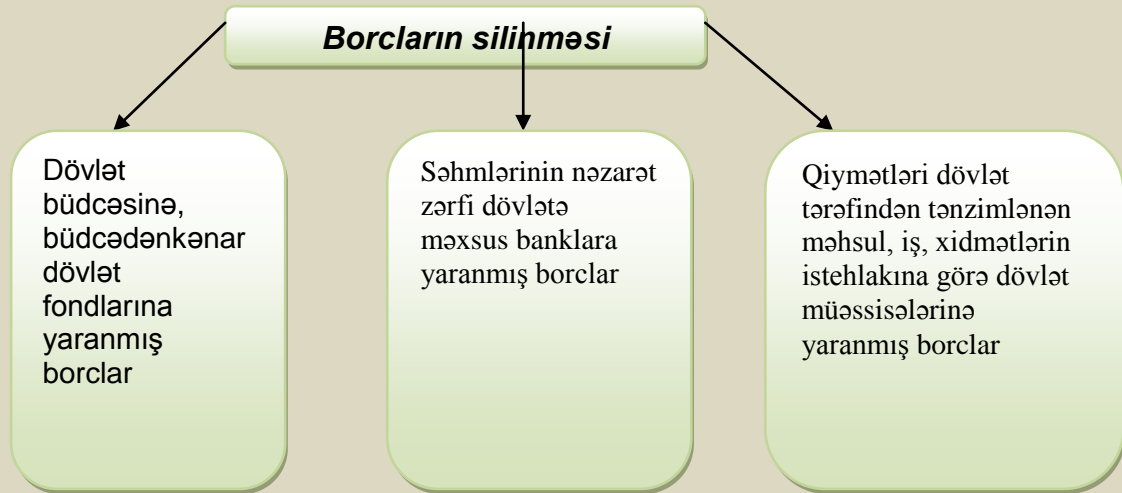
Borcların silinməsi

Dövlət büdcəsinə, büdcədənkənar dövlət fondlarına yaranmış borclar

Səhmlərinin nəzarət zərfi dövlətə məxsus banklara yaranmış borclar

Qiymətləri dövlət tərəfindən tənzimlənən məhsul, iş, xidmətlərin istehlakına görə dövlət müəssisələrinə yaranmış borclar